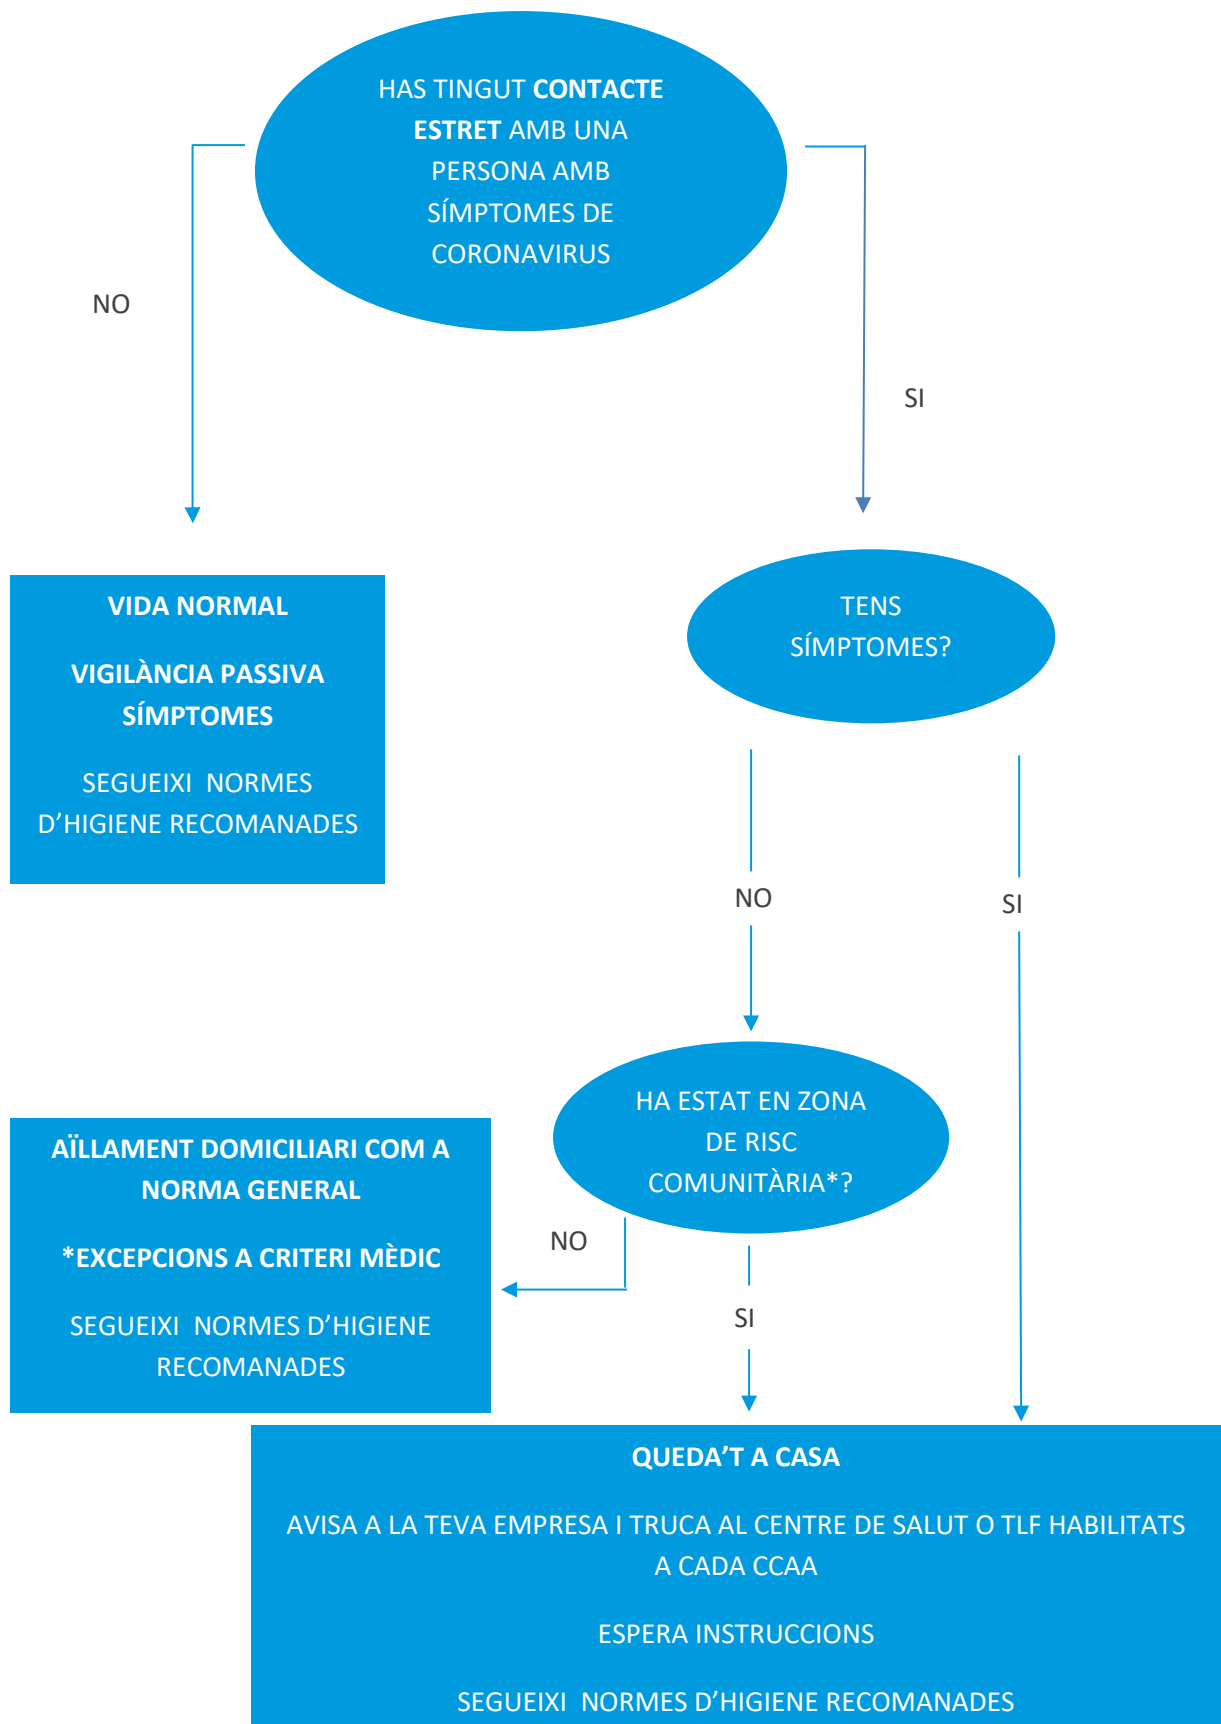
HAS TINGUT CONTACTE ESTRET AMB UNA PERSONA AMB SÍMPTOMES DE CORONAVIRUS

NO

SI

VIDA NORMAL

VIGILÀNCIA PASSIVA SÍMPTOMES

SEGUEIXI NORMES D'HIGIENE RECOMANADES

TENS SÍMPTOMES?

NO

SI

HA ESTAT EN ZONA DE RISC COMUNITÀRIA*?

AÏLLAMENT DOMICILIARI COM A NORMA GENERAL

*EXCEPCIONS A CRITERI MÈDIC

SEGUEIXI NORMES D'HIGIENE RECOMANADES

NO

SI

QUEDA'T A CASA

AVISA A LA TEVA EMPRESA I TRUCA AL CENTRE DE SALUT O TLF HABILITATS A CADA CCAA

ESPERA INSTRUCCIONS

SEGUEIXI NORMES D'HIGIENE RECOMANADES